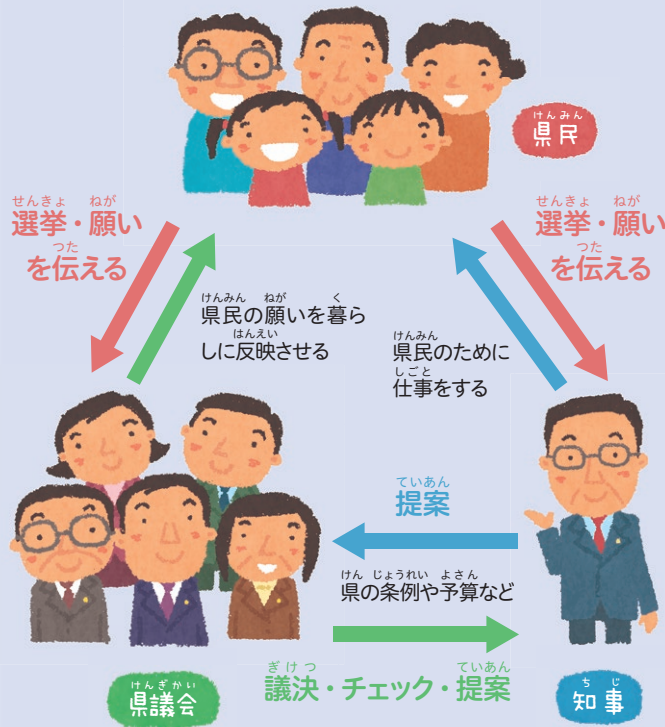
けんみん
県民

せんきょ ねが
選挙・願い
つた
を伝える

せんきょ ねが
選挙・願い
つた
を伝える

けんみん ねが く
県民の願いを暮ら
はんえい
しに反映させる

けんみん
県民のために
しごと
仕事をする

ていあん
提案

けん じょうれい よさん
県の条例や予算など

ぎけつ ていあん
議決・チェック・提案

けんぎかい
県議会

ちじ
知事